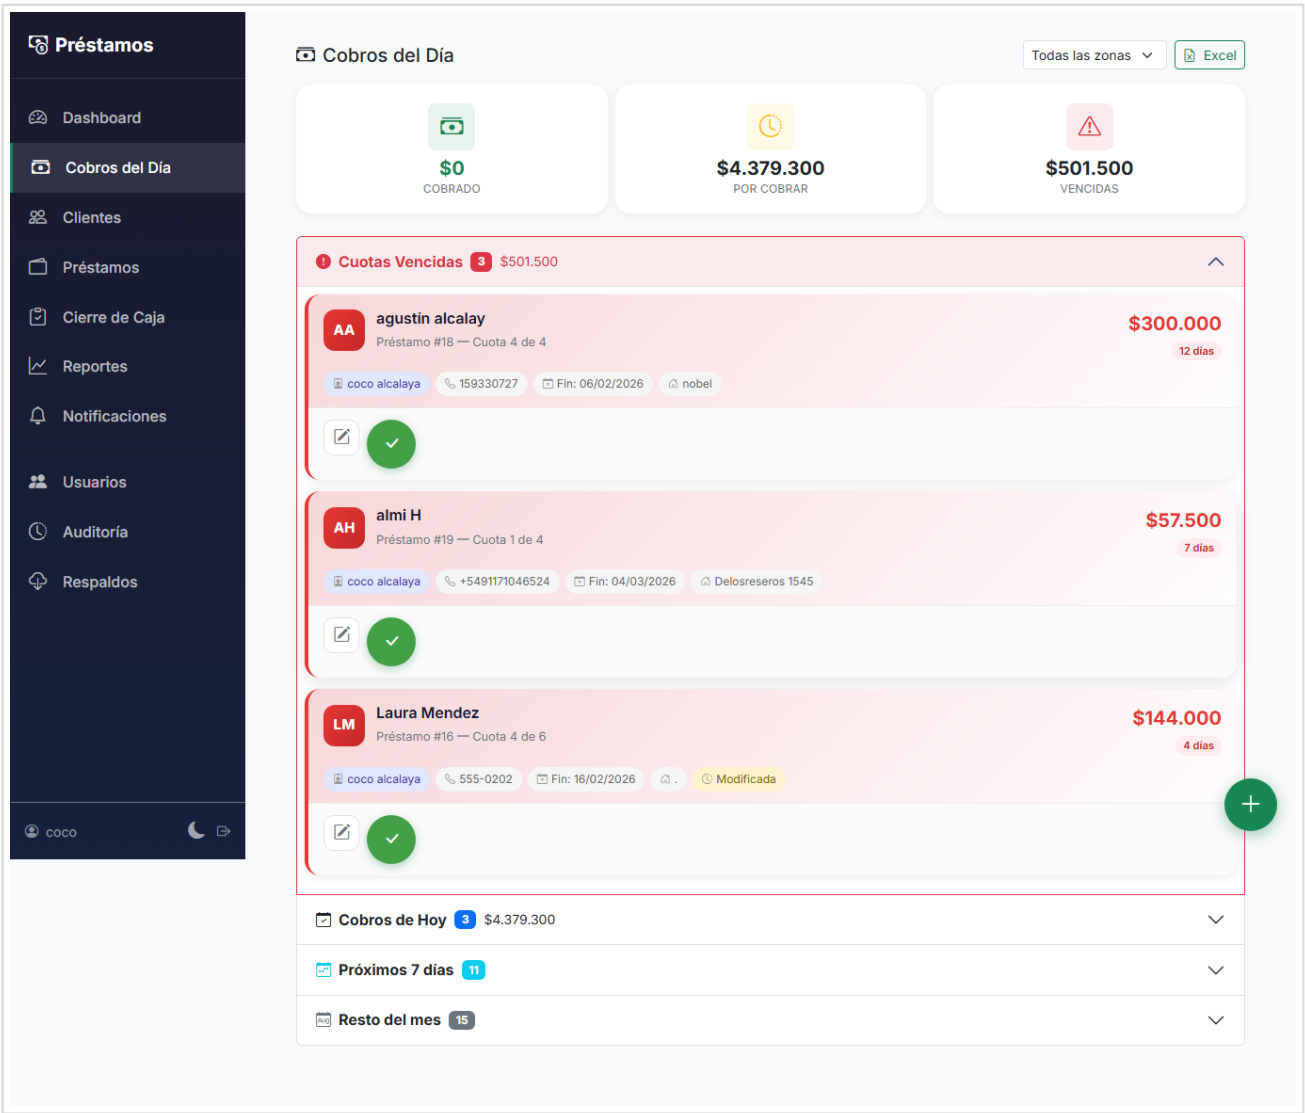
Préstamos

Dashboard
Cobros del Día
Clientes
Préstamos
Cierre de Caja
Reportes
Notificaciones
Usuarios
Auditoría
Respaldos

coco

Cobros del Día

Todas las zonas
Excel

$0
COBRADO

$4.379.300
POR COBRAR

$501.500
VENCIDAS

Cuotas Vencidas 3 $501.500

AA
agustín alcalay
Préstamo #18 — Cuota 4 de 4
$300.000
12 días
coco alcalaya
159330727
Fin: 06/02/2026
nobel

AH
almi H
Préstamo #19 — Cuota 1 de 4
$57.500
7 días
coco alcalaya
+5491171046524
Fin: 04/03/2026
Delosreseros 1545

LM
Laura Mendez
Préstamo #16 — Cuota 4 de 6
$144.000
4 días
coco alcalaya
555-0202
Fin: 16/02/2026
.
Modificada

Cobros de Hoy 3 $4.379.300

Próximos 7 días 11

Resto del mes 15